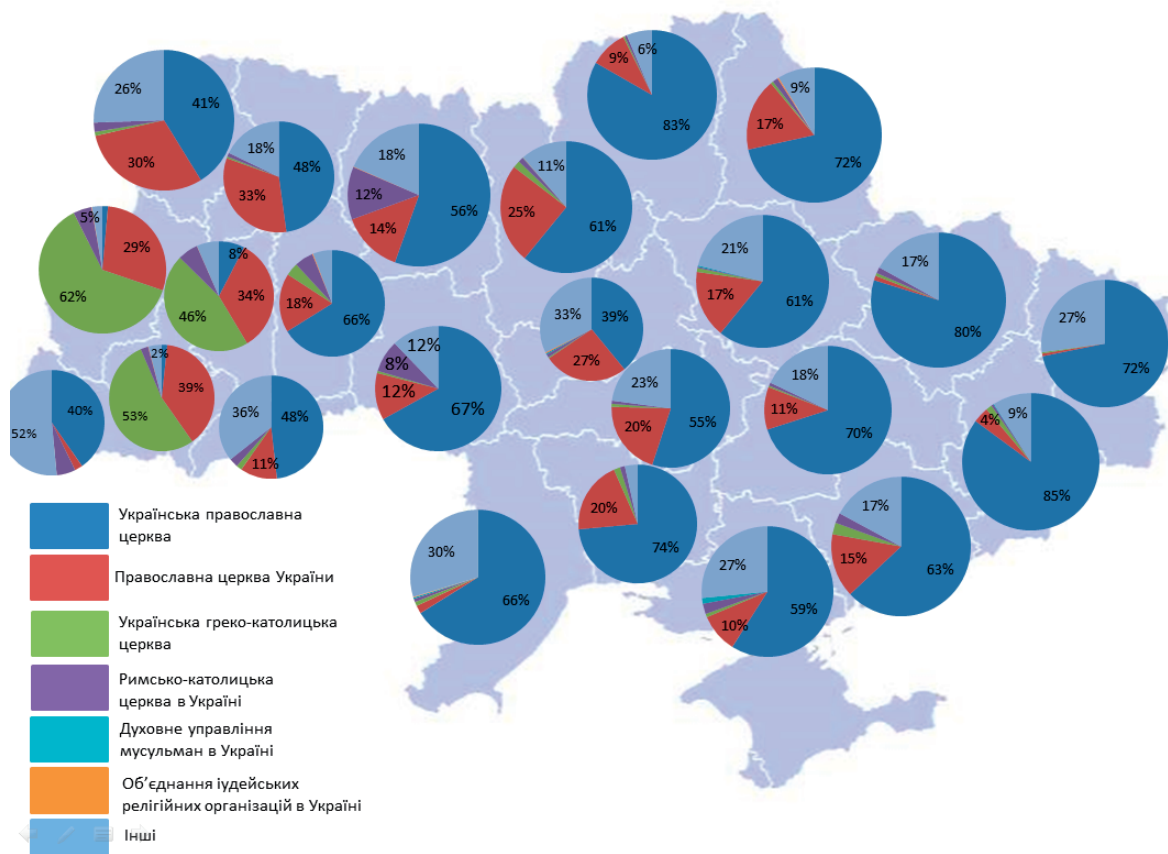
26%
41%
30%
18%
48%
33%
18%
56%
12%
14%
6%
9%
83%
9%
17%
72%
11%
25%
61%
5%
29%
62%
8%
34%
46%
18%
66%
21%
17%
61%
17%
80%
27%
72%
33%
39%
27%
2%
39%
53%
40%
52%
36%
48%
11%
12%
8%
12%
67%
23%
20%
55%
18%
11%
70%
4%
9%
85%
20%
74%
17%
15%
63%
30%
66%
27%
10%
59%

Українська православна церква
Православна церква України
Українська греко-католицька церква
Римсько-католицька церква в Україні
Духовне управління мусульман в Україні
Об'єднання іудейських релігійних організацій в Україні
Інші